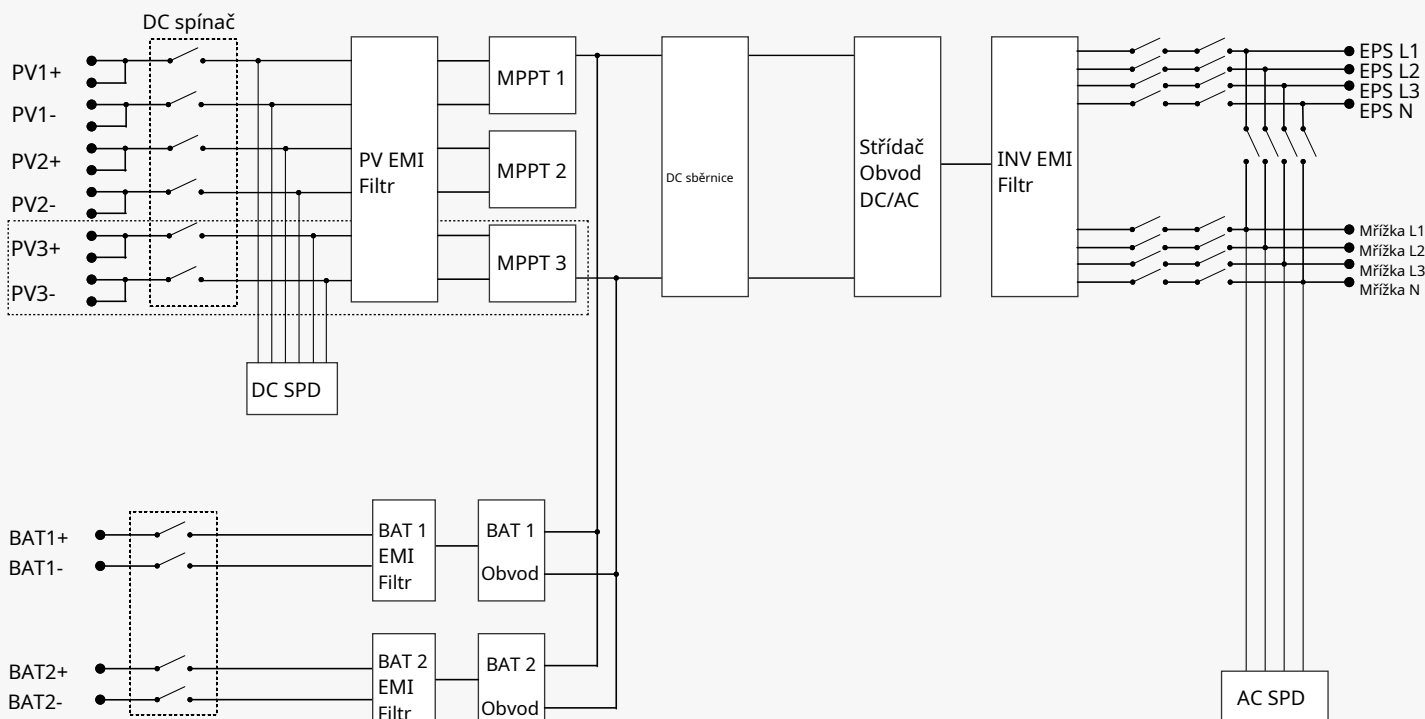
DC spínač

PV1+
PV1-
PV2+
PV2-
PV3+
PV3-

PV EMI Filtr

MPPT 1
MPPT 2
MPPT 3

DC SPD

DC sběrnice

Střídač Obvod DC/AC

INV EMI Filtr

EPS L1
EPS L2
EPS L3
EPS N

Mřížka L1
Mřížka L2
Mřížka L3
Mřížka N

BAT1+
BAT1-
BAT 1 EMI Filtr
BAT 1 Obvod

BAT2+
BAT2-
BAT 2 EMI Filtr
BAT 2 Obvod

AC SPD